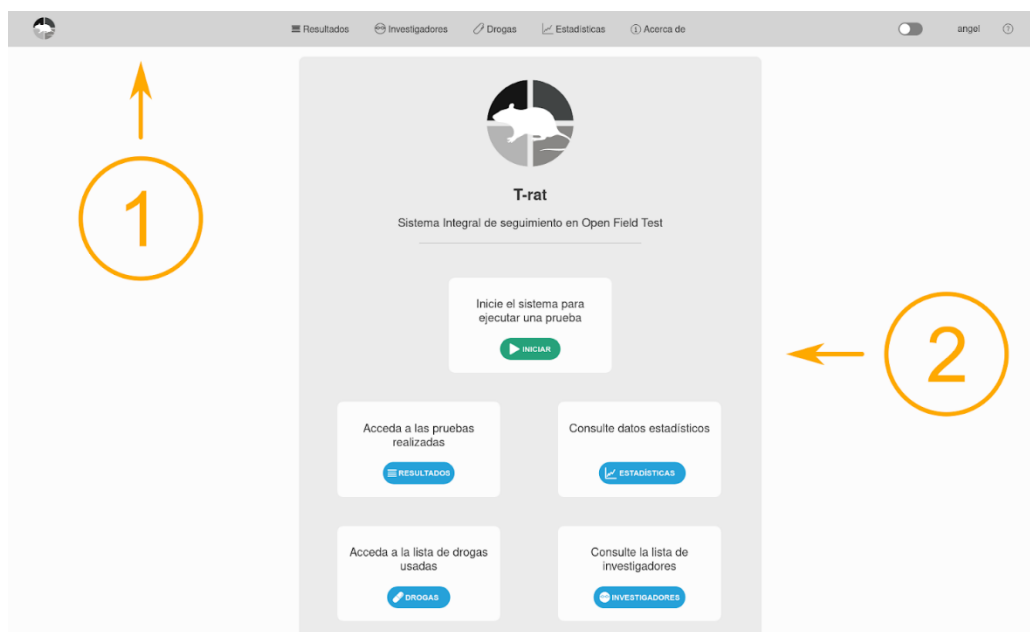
Resultados Investigadores Drogas Estadísticas Acerca de

angel ?

1

T-rat

Sistema Integral de seguimiento en Open Field Test

Inicie el sistema para ejecutar una prueba

INICIAR

2

Acceda a las pruebas realizadas

RESULTADOS

Consulte datos estadísticos

ESTADÍSTICAS

Acceda a la lista de drogas usadas

DROGAS

Consulte la lista de investigadores

INVESTIGADORES